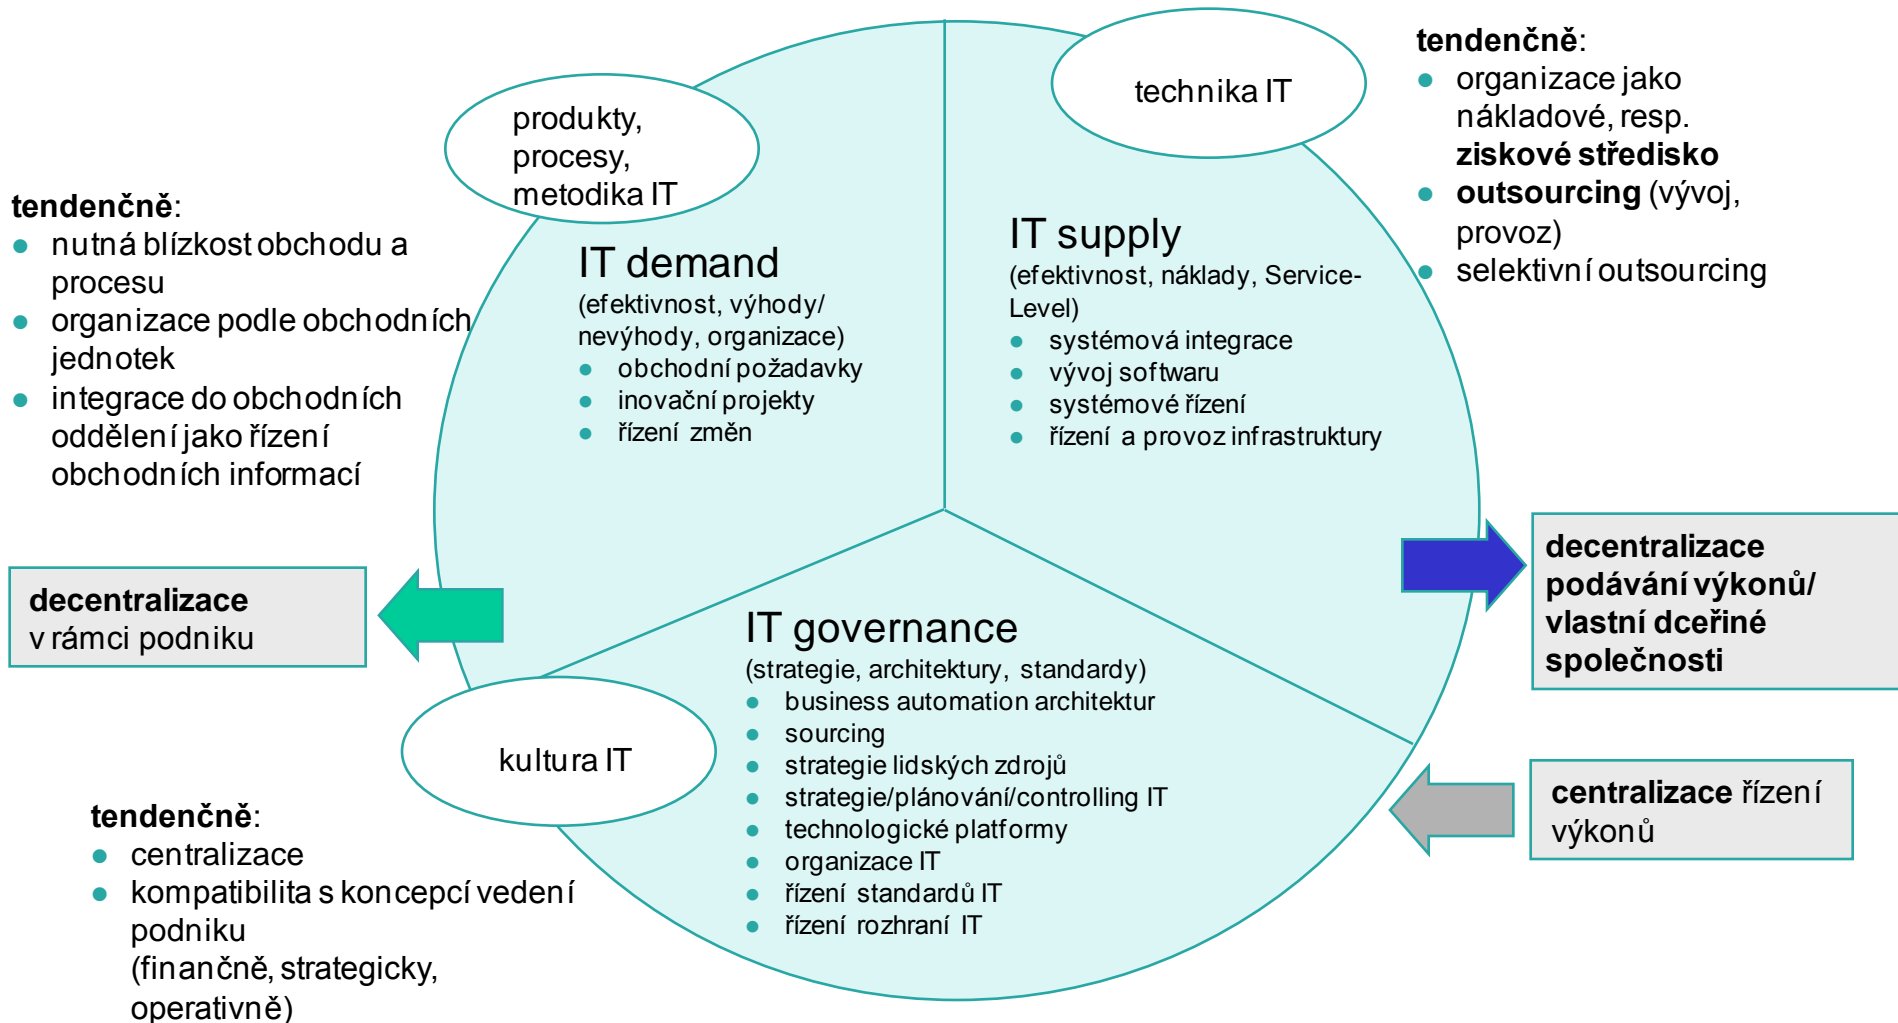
tendenčně:
- nutná blízkost obchodu a procesu
- organizace podle obchodních jednotek
- integrace do obchodních oddělení jako řízení obchodních informací

produkty, procesy, metodika IT

IT demand
(efektivnost, výhody/ nevýhody, organizace)
- obchodní požadavky
- inovační projekty
- řízení změn

technika IT

IT supply
(efektivnost, náklady, Service-Level)
- systémová integrace
- vývoj softwaru
- systémové řízení
- řízení a provoz infrastruktury

tendenčně:
- organizace jako nákladové, resp. **ziskové středisko**
- **outsourcing** (vývoj, provoz)
- selektivní outsourcing

**decentralizace** v rámci podniku

**decentralizace podávání výkonů/ vlastní dceřiné společnosti**

IT governance
(strategie, architektury, standardy)
- business automation architektur
- sourcing
- strategie lidských zdrojů
- strategie/plánování/controlling IT
- technologické platformy
- organizace IT
- řízení standardů IT
- řízení rozhraní IT

kultura IT

**centralizace** řízení výkonů

tendenčně:
- centralizace
- kompatibilita s koncepcí vedení podniku (finančně, strategicky, operativně)